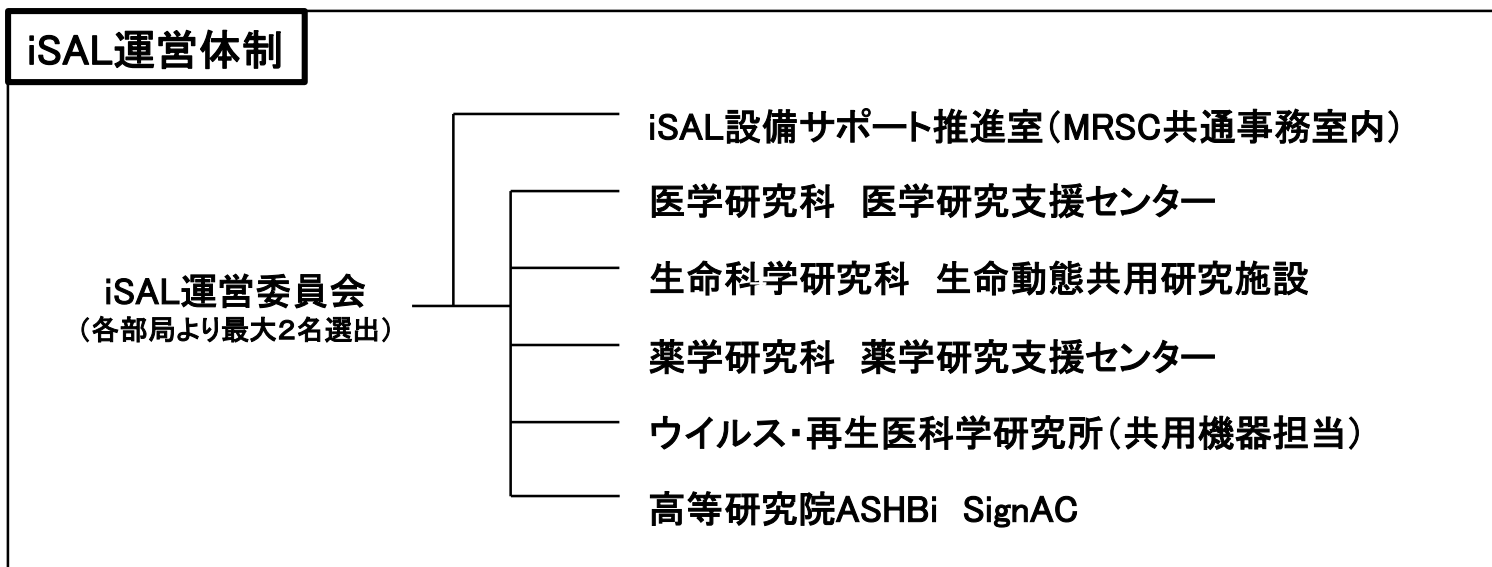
iSAL運営体制

iSAL運営委員会
（各部局より最大2名選出）

iSAL設備サポート推進室（MRSC共通事務室内）

医学研究科　医学研究支援センター

生命科学研究科　生命動態共用研究施設

薬学研究科　薬学研究支援センター

ウイルス・再生医科学研究所（共用機器担当）

高等研究院ASHBi　SignAC